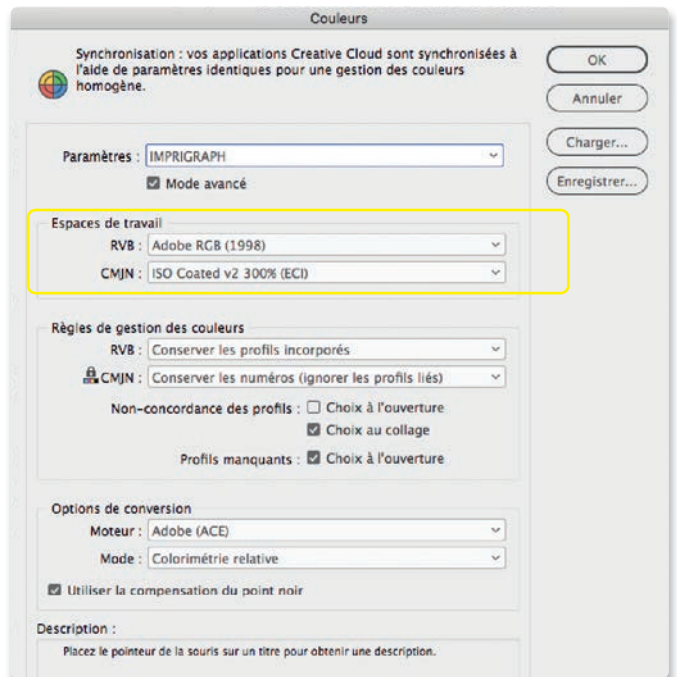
Couleurs

Synchronisation : vos applications Creative Cloud sont synchronisées à l'aide de paramètres identiques pour une gestion des couleurs homogène.

OK

Annuler

Charger...

Enregistrer...

Paramètres : IMPRIGRAPH

Mode avancé

Espaces de travail

RVB : Adobe RGB (1998)

CMJN : ISO Coated v2 300% (ECI)

Règles de gestion des couleurs

RVB : Conserver les profils incorporés

CMJN : Conserver les numéros (ignorer les profils liés)

Non-concordance des profils : Choix à l'ouverture

Choix au collage

Profils manquants : Choix à l'ouverture

Options de conversion

Moteur : Adobe (ACE)

Mode : Colorimétrie relative

Utiliser la compensation du point noir

Description :

Placez le pointeur de la souris sur un titre pour obtenir une description.